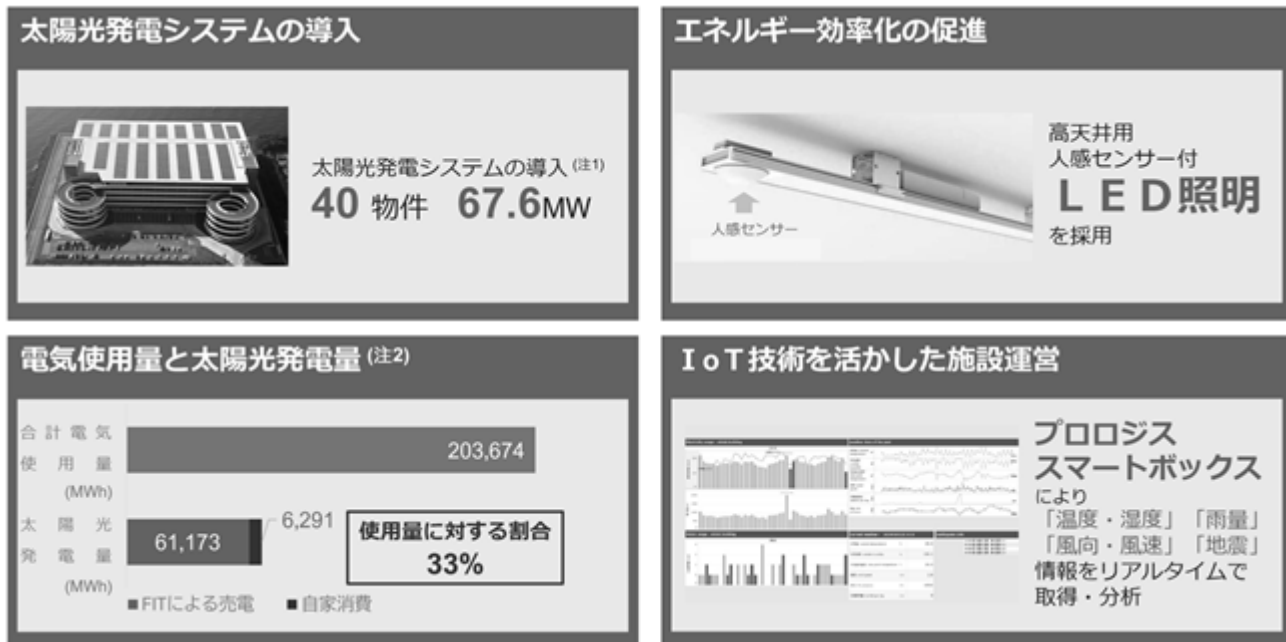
太陽光発電システムの導入

太陽光発電システムの導入 (注1)
40 物件 67.6MW

エネルギー効率化の促進

人感センサー

高天井用
人感センサー付
ＬＥＤ照明
を採用

電気使用量と太陽光発電量 (注2)

合計電気使用量 (MWh)
203,674

太陽光発電量 (MWh)
61,173
6,291

使用量に対する割合
33%

■FITによる売電 ■自家消費

ＩｏＴ技術を活かした施設運営

プロロジス
スマートボックス
により
「温度・湿度」「雨量」
「風向・風速」「地震」
情報をリアルタイムで
取得・分析